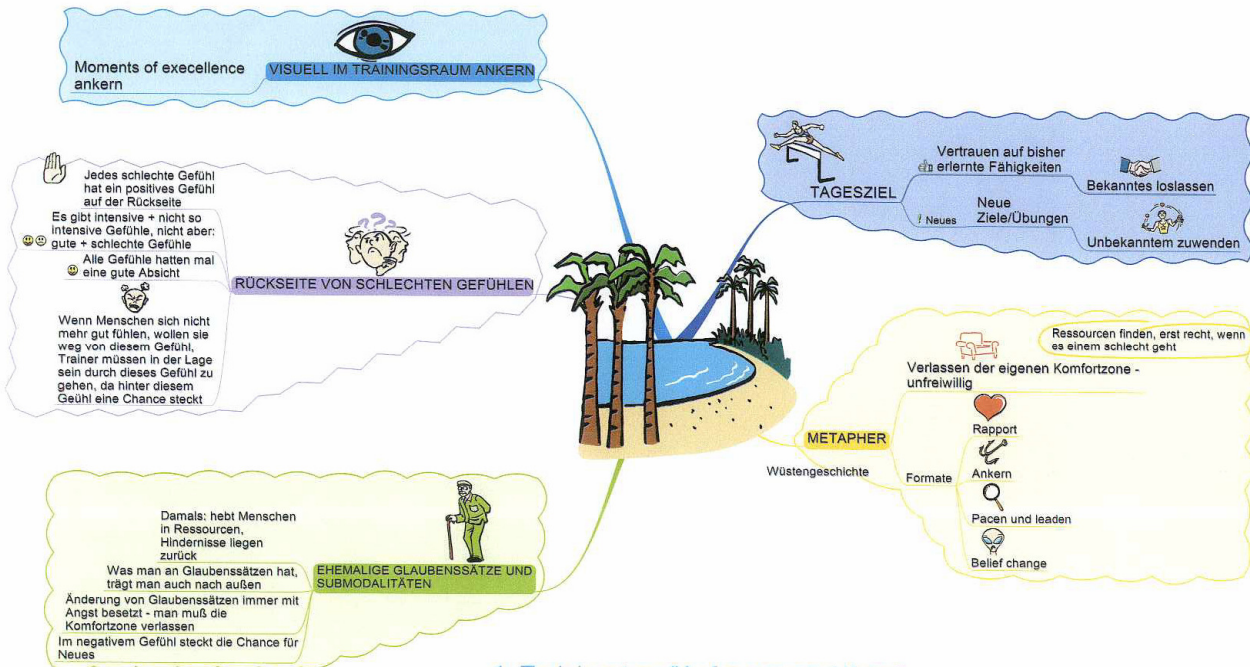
Moments of execellence ankern

VISUELL IM TRAININGSRAUM ANKERN

Jedes schlechte Gefühl hat ein positives Gefühl auf der Rückseite

Es gibt intensive + nicht so intensive Gefühle, nicht aber: gute + schlechte Gefühle

Alle Gefühle hatten mal eine gute Absicht

Wenn Menschen sich nicht mehr gut fühlen, wollen sie weg von diesem Gefühl, Trainer müssen in der Lage sein durch dieses Gefühl zu gehen, da hinter diesem Geühl eine Chance steckt

RÜCKSEITE VON SCHLECHTEN GEFÜHLEN

TAGESZIEL

Vertrauen auf bisher erlernte Fähigkeiten

Bekanntes loslassen

Neues

Neue Ziele/Übungen

Unbekanntem zuwenden

Ressourcen finden, erst recht, wenn es einem schlecht geht

Verlassen der eigenen Komfortzone - unfreiwillig

METAPHER

Wüstengeschichte

Formate

Rapport

Ankern

Pacen und leaden

Belief change

Damals: hebt Menschen in Ressourcen, Hindernisse liegen zurück

Was man an Glaubenssätzen hat, trägt man auch nach außen

Änderung von Glaubenssätzen immer mit Angst besetzt - man muß die Komfortzone verlassen

Im negativem Gefühl steckt die Chance für Neues

EHEMALIGE GLAUBENSSÄTZE UND SUBMODALITÄTEN